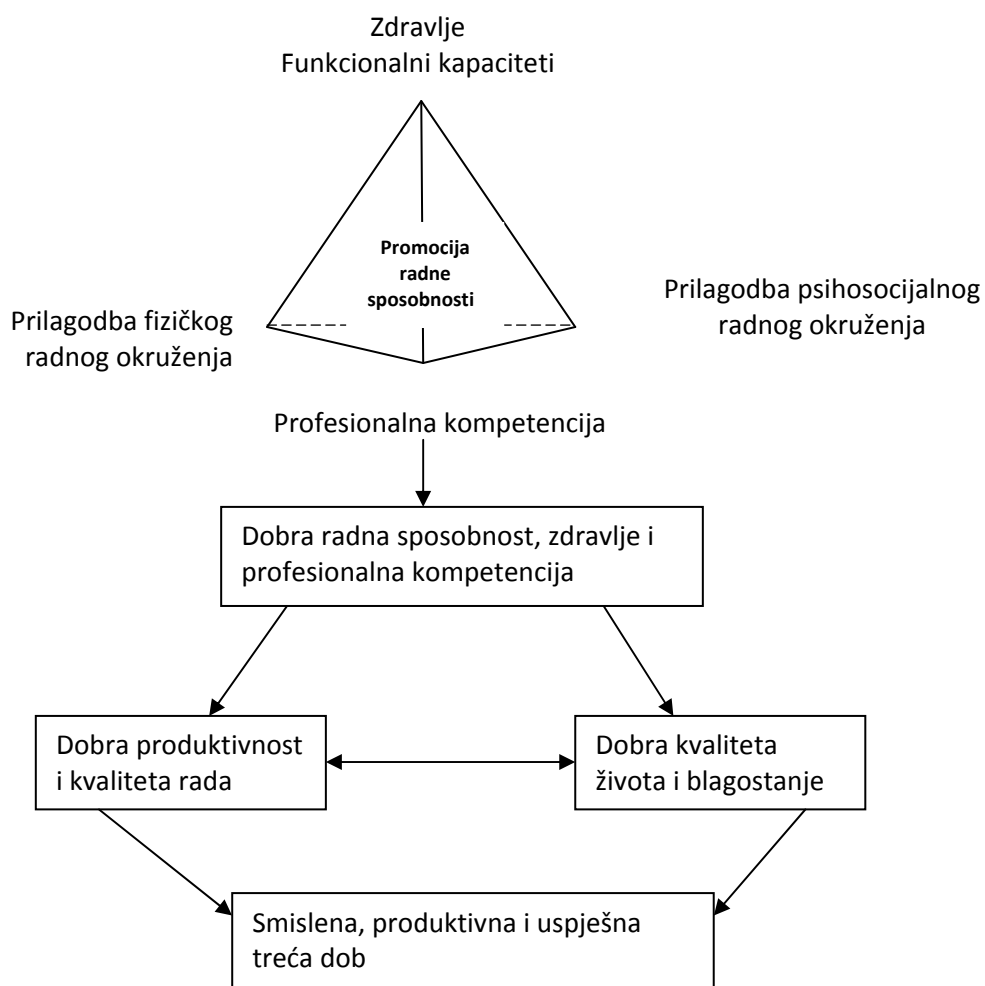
Zdravlje
Funkcionalni kapaciteti

Promocija radne sposobnosti

Prilagodba fizičkog radnog okruženja

Prilagodba psihosocijalnog radnog okruženja

Profesionalna kompetencija

Dobra radna sposobnost, zdravlje i profesionalna kompetencija

Dobra produktivnost i kvaliteta rada

Dobra kvaliteta života i blagostanje

Smislena, produktivna i uspješna treća dob